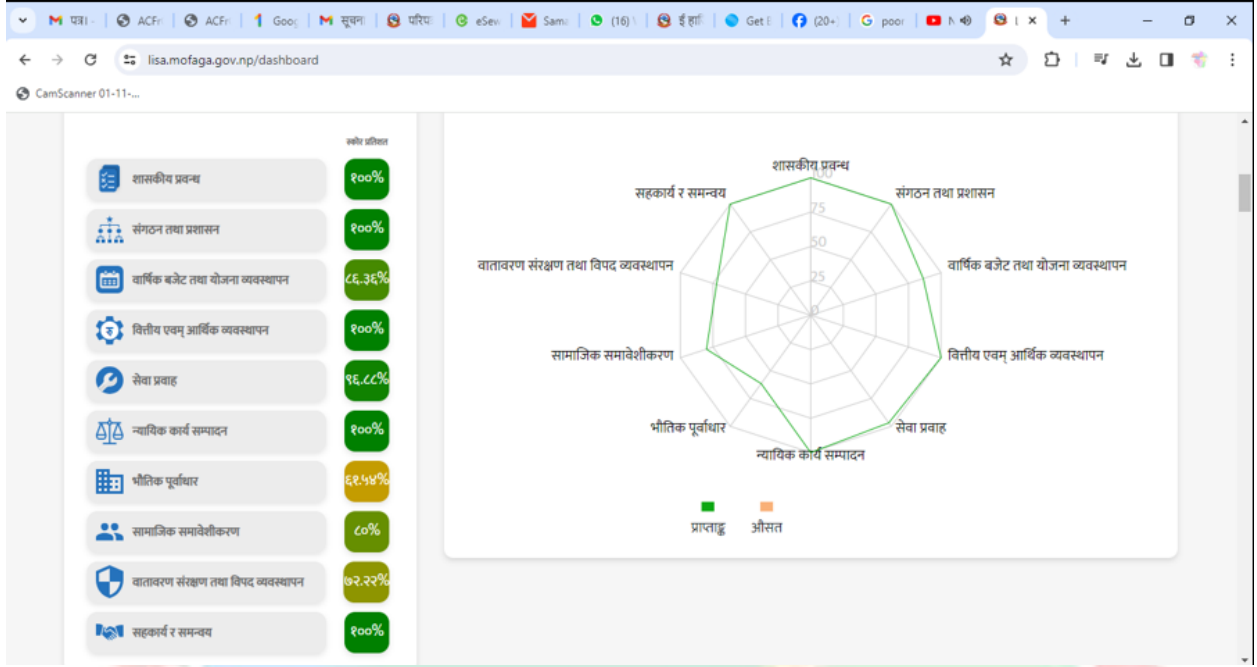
पत्रा · ACFr ACFr Goo सूचना परिप eSev Sama (16) ई हा Get (20+ poor N

lisa.mofaga.gov.np/dashboard

CamScanner 01-11-...

स्कोर प्रतिशत

| | |
|---|---|
| शासकीय प्रबन्ध | १००% |
| संगठन तथा प्रशासन | १००% |
| वार्षिक बजेट तथा योजना व्यवस्थापन | ८६.३६% |
| वित्तीय एवम् आर्थिक व्यवस्थापन | १००% |
| सेवा प्रवाह | ९६.८८% |
| न्यायिक कार्य सम्पादन | १००% |
| भौतिक पूर्वाधार | ६१.५४% |
| सामाजिक समावेशीकरण | ८०% |
| वातावरण संरक्षण तथा विपद व्यवस्थापन | ७२.२२% |
| सहकार्य र समन्वय | १००% |

शासकीय प्रबन्ध
संगठन तथा प्रशासन
वार्षिक बजेट तथा योजना व्यवस्थापन
वित्तीय एवम् आर्थिक व्यवस्थापन
सेवा प्रवाह
न्यायिक कार्य सम्पादन
भौतिक पूर्वाधार
सामाजिक समावेशीकरण
वातावरण संरक्षण तथा विपद व्यवस्थापन
सहकार्य र समन्वय
100
75
50
25
0

प्राप्ताङ्क
औसत